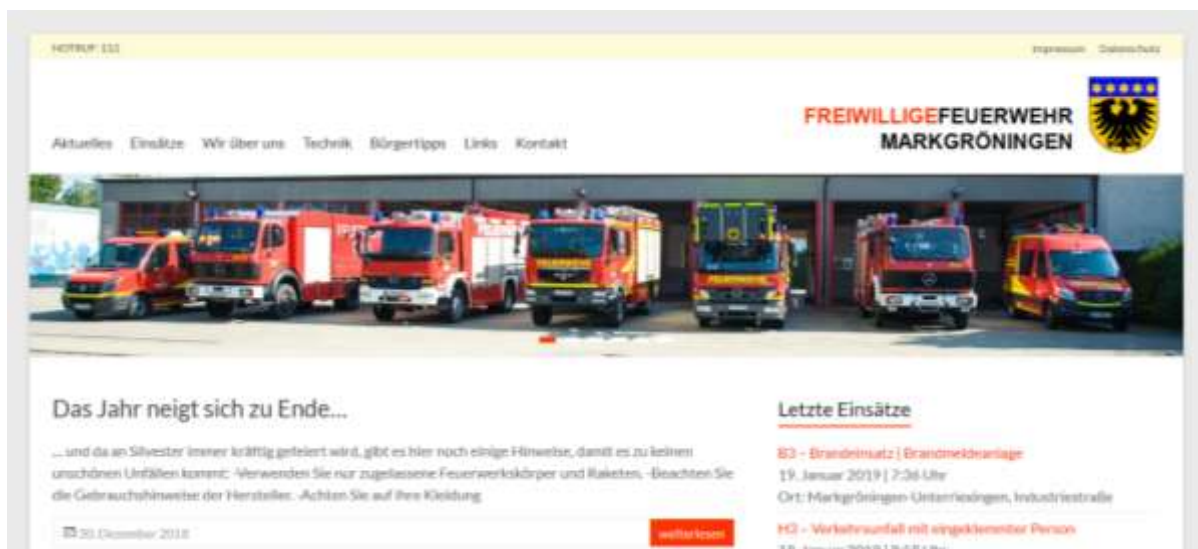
NOTRUF 112

Impressum Datenschutz

FREIWILLIGEFEUERWEHR MARKGRÖNINGEN

Aktuelles Einsätze Wir über uns Technik Bürgertipps Links Kontakt

Das Jahr neigt sich zu Ende…

… und da an Silvester immer kräftig gefeiert wird, gibt es hier noch einige Hinweise, damit es zu keinen unschönen Unfällen kommt: -Verwenden Sie nur zugelassene Feuerwerkskörper und Raketen. -Beachten Sie die Gebrauchshinweise der Hersteller. -Achten Sie auf Ihre Kleidung

30. Dezember 2018

weiterlesen

Letzte Einsätze

B3 – Brandeinsatz | Brandmeldeanlage
19. Januar 2019 | 7:36 Uhr
Ort: Markgröningen-Unterriexingen, Industriestraße

H3 – Verkehrsunfall mit eingeklemmter Person
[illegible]